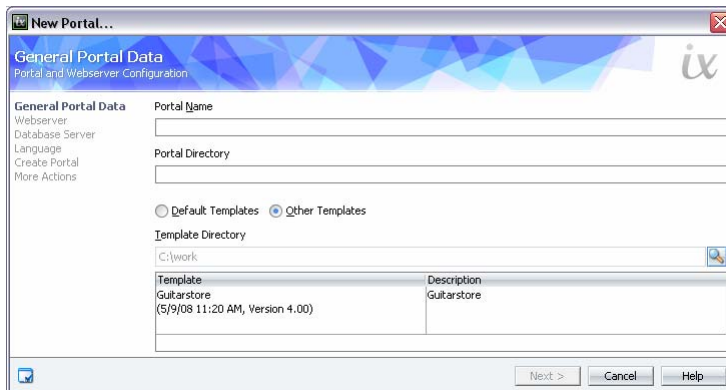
New Portal...

General Portal Data
Portal and Webserver Configuration

ix

General Portal Data
Webserver
Database Server
Language
Create Portal
More Actions

Portal Name

Portal Directory

Default Templates Other Templates

Template Directory

C:\work

| Template | Description |
|---|---|
| Guitarstore (5/9/08 11:20 AM, Version 4.00) | Guitarstore |

Next > Cancel Help